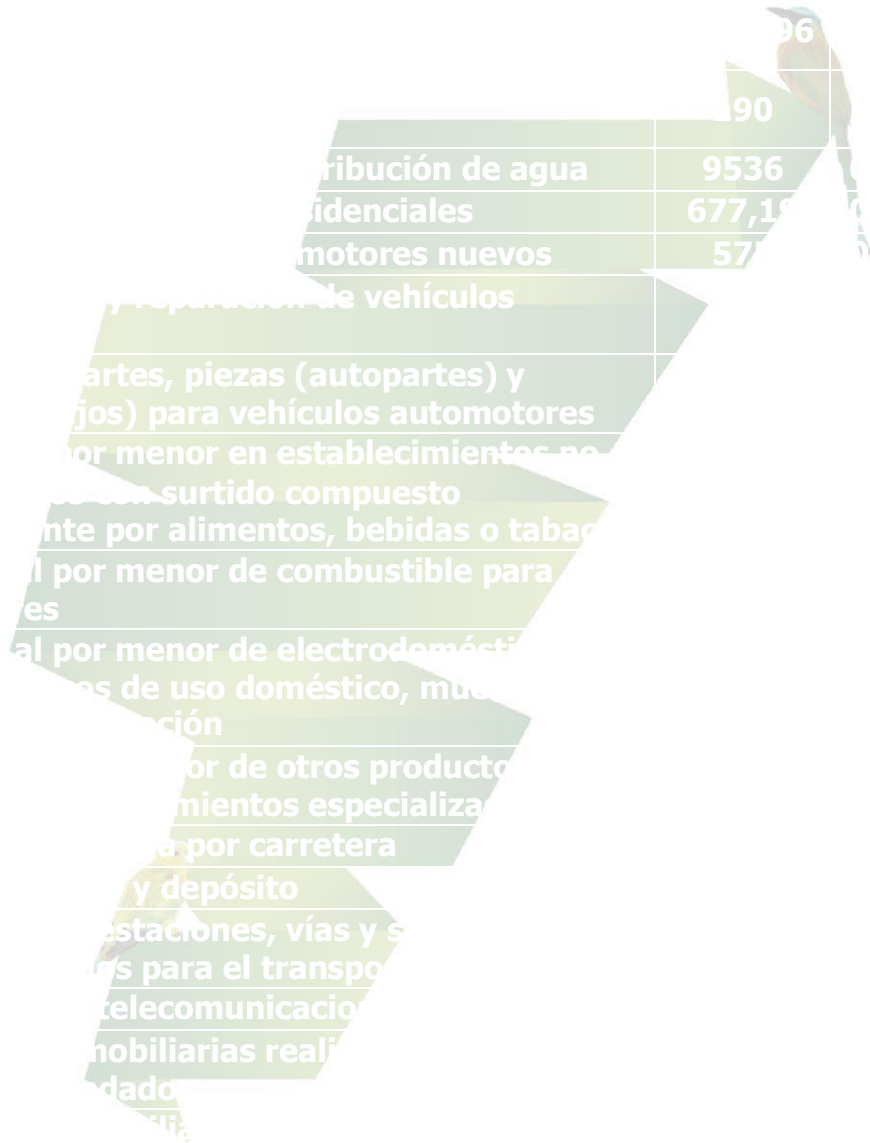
| | | |
|---|---|---|
| | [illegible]96 | |
| | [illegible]190 | |
| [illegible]ribución de agua | 9536 | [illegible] |
| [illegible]idenciales | 677,1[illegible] | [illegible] |
| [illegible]motores nuevos | 57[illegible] | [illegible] |
| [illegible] y reparación de vehículos | | |
| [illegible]artes, piezas (autopartes) y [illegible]jos) para vehículos automotores | | |
| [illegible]or menor en establecimientos no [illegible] con surtido compuesto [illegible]nte por alimentos, bebidas o taba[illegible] | | |
| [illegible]l por menor de combustible para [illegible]es | | |
| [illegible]al por menor de electrodomésti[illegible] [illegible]s de uso doméstico, mu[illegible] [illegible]ción | | |
| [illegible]or de otros product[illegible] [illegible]mientos especializa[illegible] | | |
| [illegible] por carretera | | |
| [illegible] y depósito | | |
| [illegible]estaciones, vías y s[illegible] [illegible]s para el transpo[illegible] | | |
| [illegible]telecomunicacio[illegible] | | |
| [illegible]nobiliarias reali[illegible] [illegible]dado | | |
| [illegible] | | |